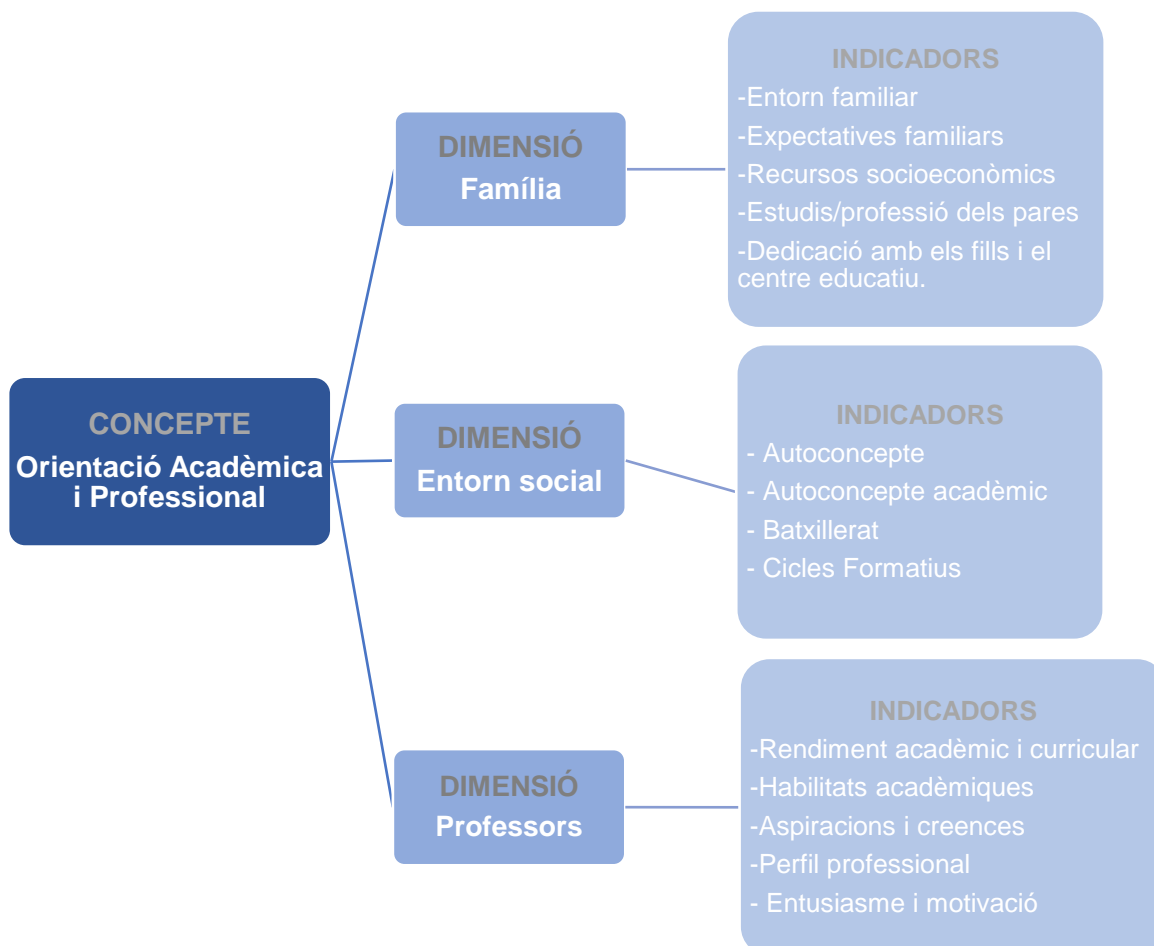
CONCEPTE
Orientació Acadèmica i Professional

DIMENSIÓ
Família

INDICADORS
-Entorn familiar
-Expectatives familiars
-Recursos socioeconòmics
-Estudis/professió dels pares
-Dedicació amb els fills i el centre educatiu.

DIMENSIÓ
Entorn social

INDICADORS
- Autoconcepte
- Autoconcepte acadèmic
- Batxillerat
- Cicles Formatius

DIMENSIÓ
Professors

INDICADORS
-Rendiment acadèmic i curricular
-Habilitats acadèmiques
-Aspiracions i creences
-Perfil professional
- Entusiasme i motivació